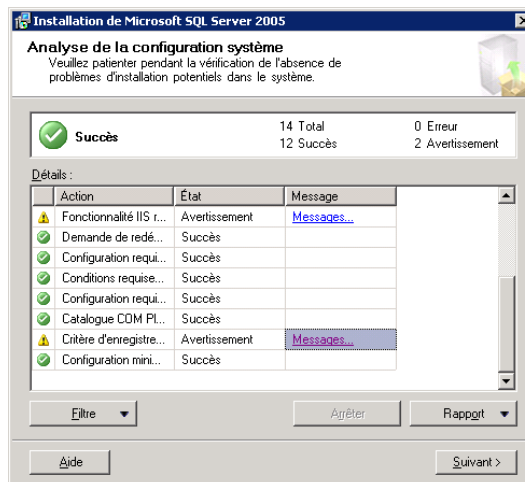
Installation de Microsoft SQL Server 2005

Analyse de la configuration système

Veuillez patienter pendant la vérification de l'absence de problèmes d'installation potentiels dans le système.

Succès

14 Total
12 Succès

0 Erreur
2 Avertissement

Détails :

| | Action | État | Message |
|---|---|---|---|
| | Fonctionnalité IIS r... | Avertissement | Messages... |
| | Demande de redé... | Succès | |
| | Configuration requi... | Succès | |
| | Conditions requise... | Succès | |
| | Configuration requi... | Succès | |
| | Catalogue COM Pl... | Succès | |
| | Critère d'enregistre... | Avertissement | Messages... |
| | Configuration mini... | Succès | |

Filtre

Arrêter

Rapport

Aide

Suivant >